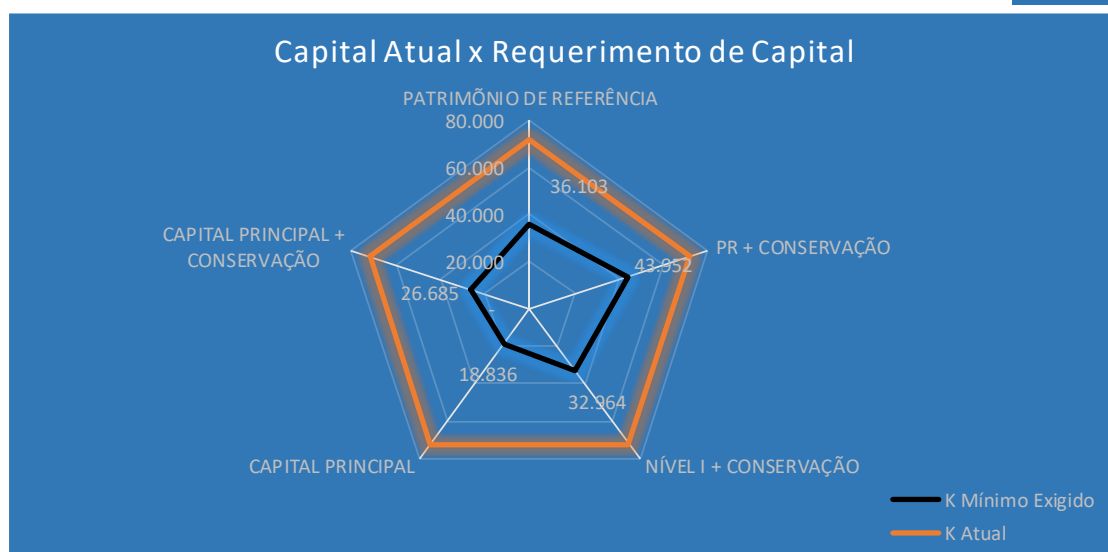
Capital Atual x Requerimento de Capital

PATRIMÔNIO DE REFERÊNCIA

80.000

60.000

40.000

20.000

-

36.103

PR + CONSERVAÇÃO

43.952

NÍVEL I + CONSERVAÇÃO

32.964

CAPITAL PRINCIPAL

18.836

CAPITAL PRINCIPAL + CONSERVAÇÃO

26.685

K Mínimo Exigido

K Atual